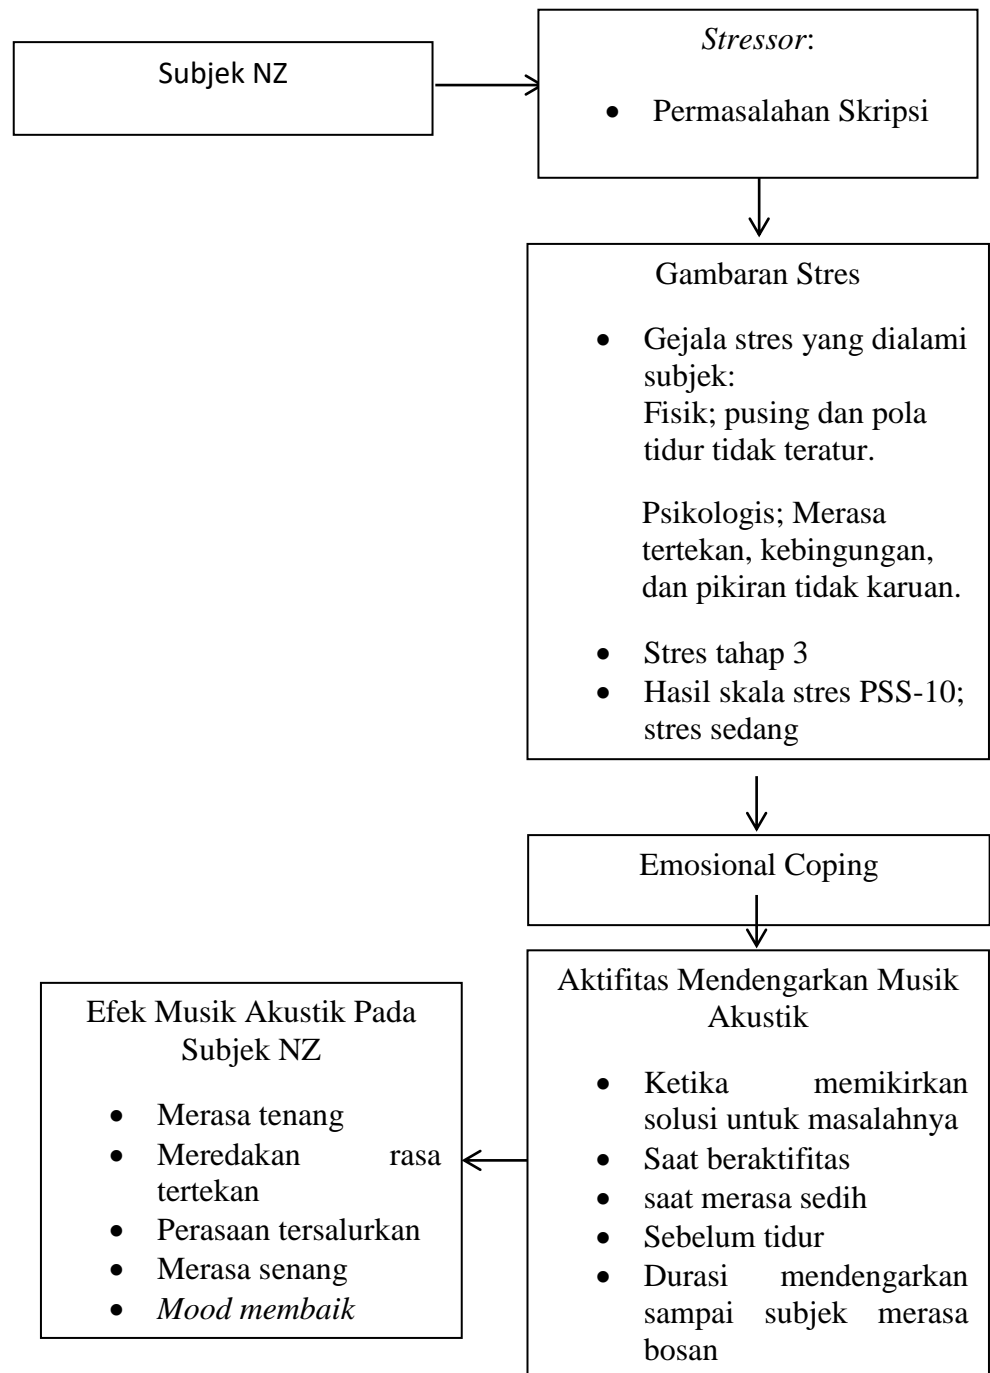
Subjek NZ

*Stressor*:

- Permasalahan Skripsi

Gambaran Stres

- Gejala stres yang dialami subjek:
Fisik; pusing dan pola tidur tidak teratur.

Psikologis; Merasa tertekan, kebingungan, dan pikiran tidak karuan.

- Stres tahap 3
- Hasil skala stres PSS-10; stres sedang

Emosional Coping

Aktifitas Mendengarkan Musik Akustik

- Ketika memikirkan solusi untuk masalahnya
- Saat beraktifitas
- saat merasa sedih
- Sebelum tidur
- Durasi mendengarkan sampai subjek merasa bosan

Efek Musik Akustik Pada Subjek NZ

- Merasa tenang
- Meredakan rasa tertekan
- Perasaan tersalurkan
- Merasa senang
- *Mood membaik*